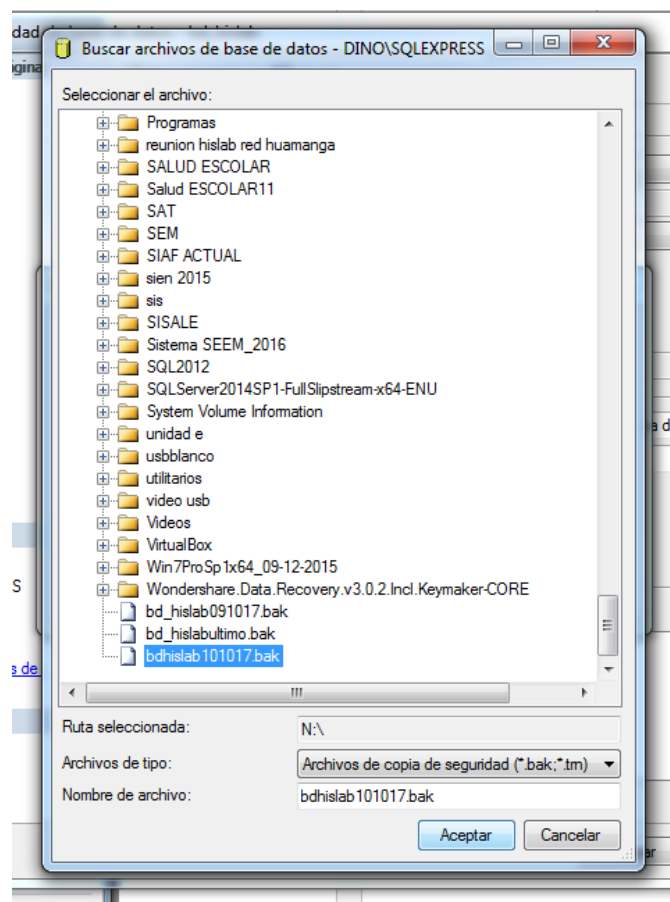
Buscar archivos de base de datos - DINO\SQLEXPRESS

Seleccionar el archivo:

Programas
reunion hislab red huamanga
SALUD ESCOLAR
Salud ESCOLAR11
SAT
SEM
SIAF ACTUAL
sien 2015
sis
SISALE
Sistema SEEM_2016
SQL2012
SQLServer2014SP1-FullSlipstream-x64-ENU
System Volume Information
unidad e
usbblanco
utilitarios
video usb
Videos
VirtualBox
Win7ProSp1x64_09-12-2015
Wondershare.Data.Recovery.v3.0.2.Incl.Keymaker-CORE
bd_hislab091017.bak
bd_hislabultimo.bak
bdhislab101017.bak

Ruta seleccionada: N:\
Archivos de tipo: Archivos de copia de seguridad (*.bak;*.tm)
Nombre de archivo: bdhislab101017.bak

Aceptar
Cancelar